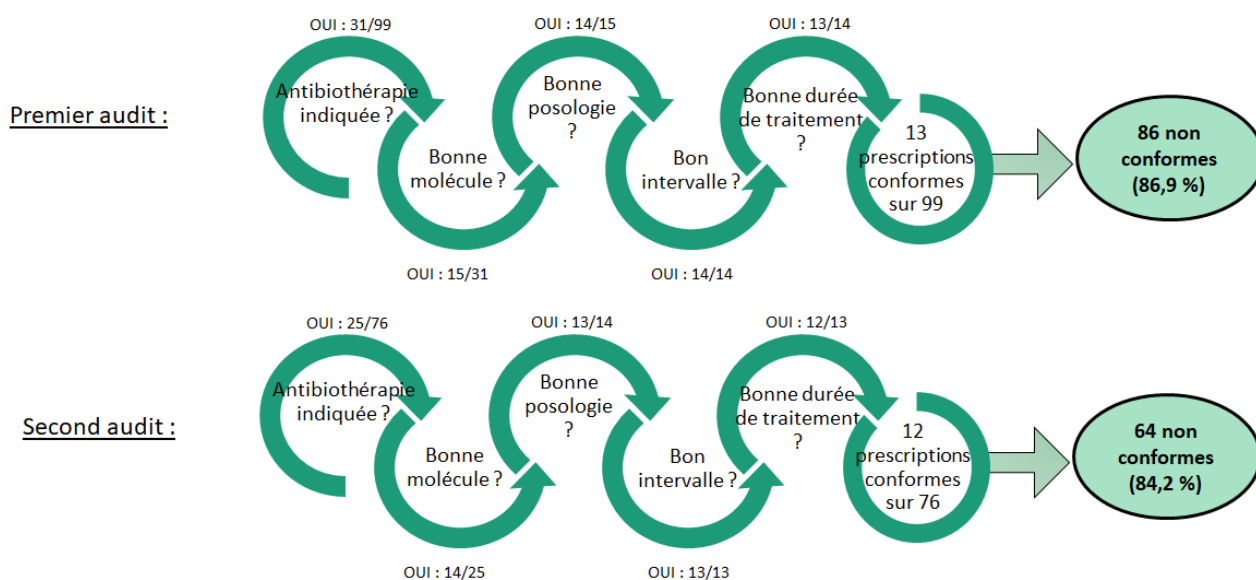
Premier audit :

OUI : 31/99
Antibiothérapie indiquée ?
Bonne molécule ?
OUI : 15/31
OUI : 14/15
Bonne posologie ?
Bon intervalle ?
OUI : 14/14
OUI : 13/14
Bonne durée de traitement ?
13 prescriptions conformes sur 99
86 non conformes (86,9 %)

Second audit :

OUI : 25/76
Antibiothérapie indiquée ?
Bonne molécule ?
OUI : 14/25
OUI : 13/14
Bonne posologie ?
Bon intervalle ?
OUI : 13/13
OUI : 12/13
Bonne durée de traitement ?
12 prescriptions conformes sur 76
64 non conformes (84,2 %)